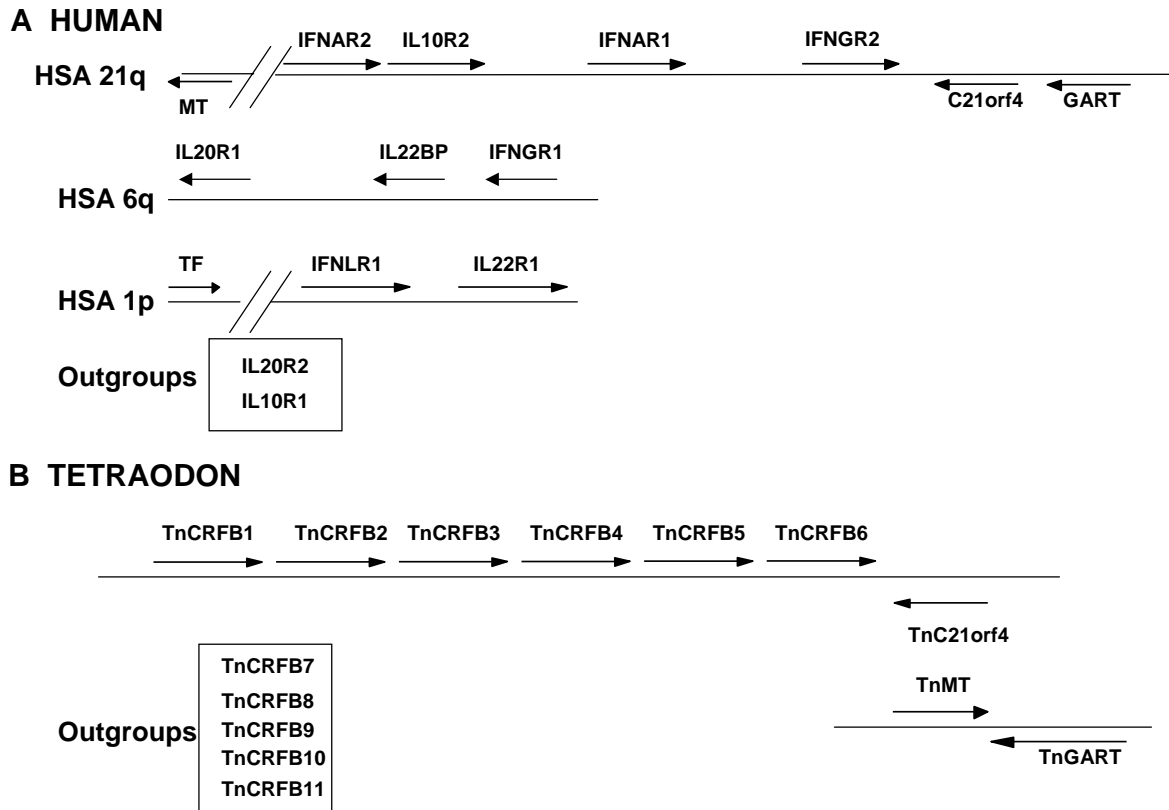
A HUMAN

IFNAR2 IL10R2 IFNAR1 IFNGR2

HSA 21q

MT

C21orf4 GART

IL20R1 IL22BP IFNGR1

HSA 6q

TF IFNLR1 IL22R1

HSA 1p

Outgroups

IL20R2
IL10R1

B TETRAODON

TnCRFB1 TnCRFB2 TnCRFB3 TnCRFB4 TnCRFB5 TnCRFB6

TnC21orf4

TnMT

TnGART

Outgroups

TnCRFB7
TnCRFB8
TnCRFB9
TnCRFB10
TnCRFB11